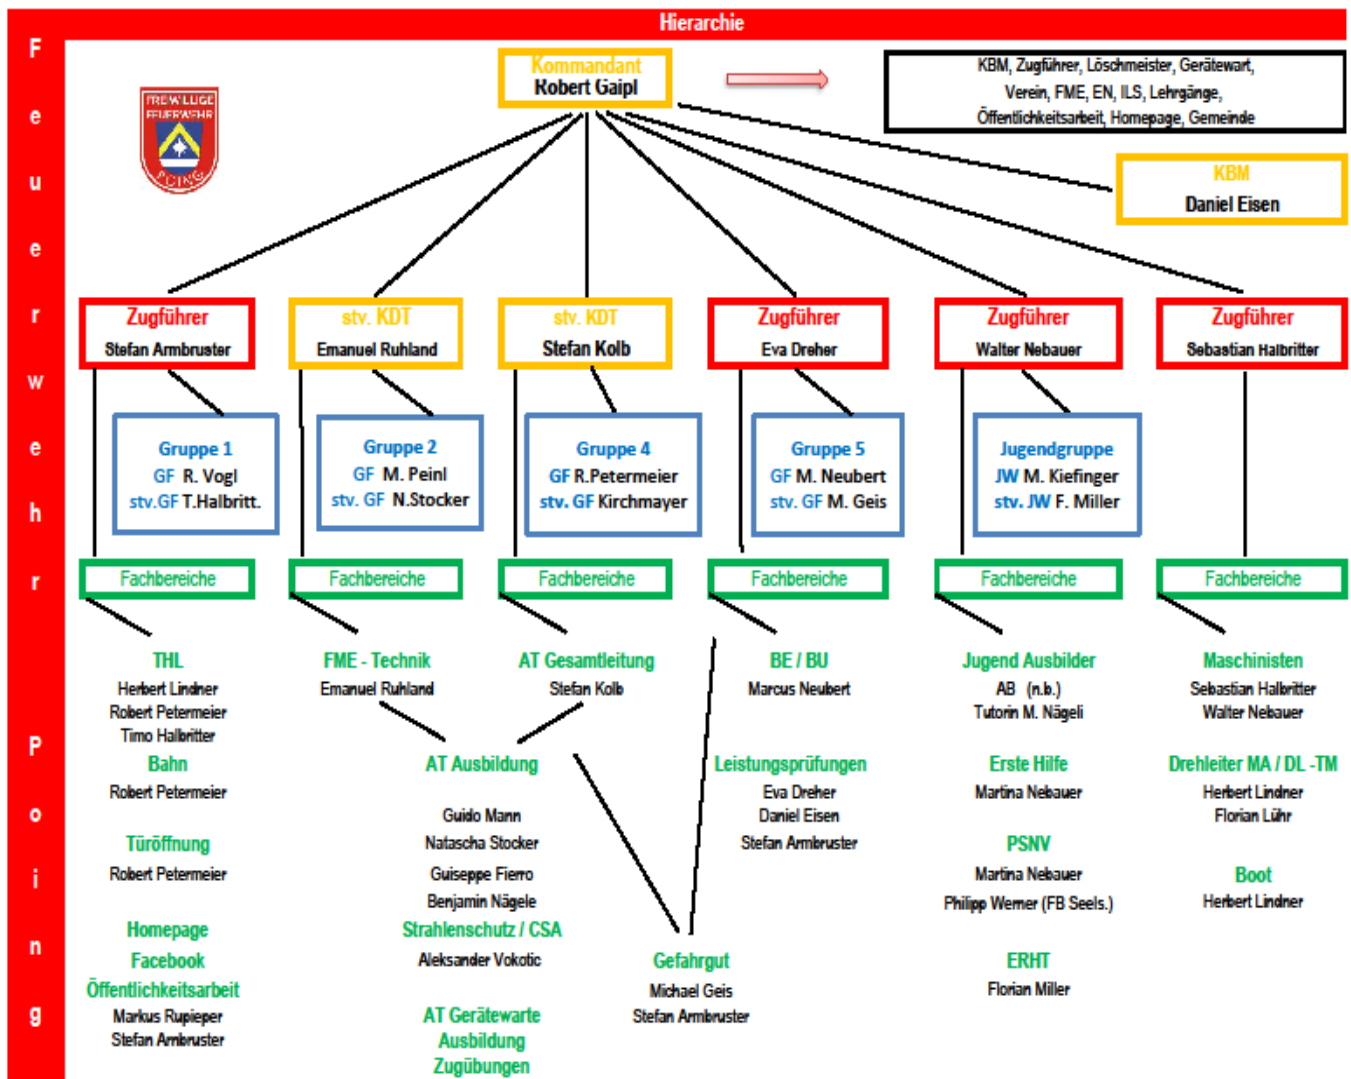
Hierarchie

F e u e r w e h r P o i n g

FREIWILLIGE FEUERWEHR POING

Kommandant
Robert Gaipl

KBM, Zugführer, Löschmeister, Gerätewart, Verein, FME, EN, ILS, Lehrgänge, Öffentlichkeitsarbeit, Homepage, Gemeinde

KBM
Daniel Eisen

Zugführer
Stefan Armbruster

stv. KDT
Emanuel Ruhland

stv. KDT
Stefan Kolb

Zugführer
Eva Dreher

Zugführer
Walter Nebauer

Zugführer
Sebastian Halbritter

Gruppe 1
GF R. Vogl
stv.GF T.Halbritt.

Gruppe 2
GF M. Peinl
stv. GF N.Stocker

Gruppe 4
GF R.Petermeier
stv. GF Kirchmayer

Gruppe 5
GF M. Neubert
stv. GF M. Geis

Jugendgruppe
JW M. Kiefinger
stv. JW F. Miller

Fachbereiche

Fachbereiche

Fachbereiche

Fachbereiche

Fachbereiche

Fachbereiche

THL
Herbert Lindner
Robert Petermeier
Timo Halbritter

Bahn
Robert Petermeier

Türöffnung
Robert Petermeier

Homepage
Facebook
Öffentlichkeitsarbeit
Markus Rupieper
Stefan Armbruster

FME - Technik
Emanuel Ruhland

AT Gesamtleitung
Stefan Kolb

AT Ausbildung
Guido Mann
Natascha Stocker
Guiseppe Fierro
Benjamin Nägele

Strahlenschutz / CSA
Aleksander Vokotic

AT Gerätewarte
Ausbildung
Zugübungen

BE / BU
Marcus Neubert

Leistungsprüfungen
Eva Dreher
Daniel Eisen
Stefan Armbruster

Gefahrgut
Michael Geis
Stefan Armbruster

Jugend Ausbilder
AB (n.b.)
Tutorin M. Nägeli

Erste Hilfe
Martina Nebauer

PSNV
Martina Nebauer
Philipp Werner (FB Seels.)

ERHT
Florian Miller

Maschinisten
Sebastian Halbritter
Walter Nebauer

Drehleiter MA / DL -TM
Herbert Lindner
Florian Lühr

Boot
Herbert Lindner